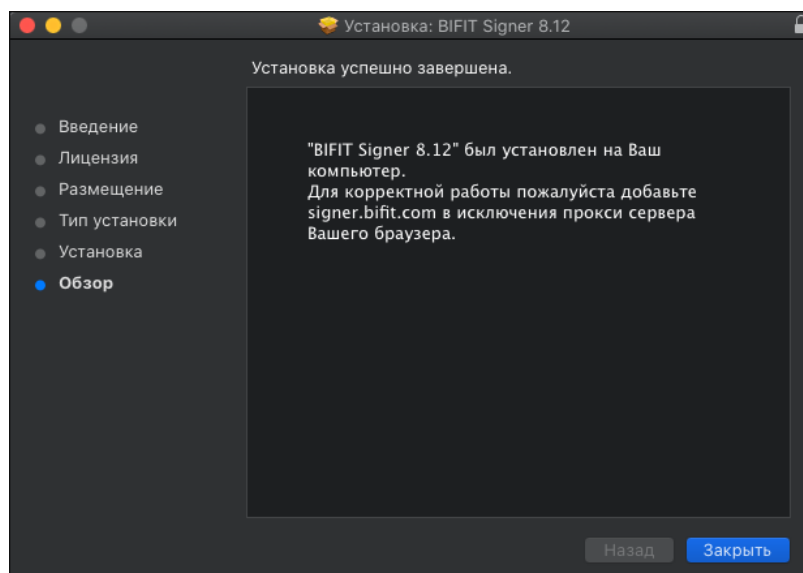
Установка: BIFIT Signer 8.12

Установка успешно завершена.

Введение
Лицензия
Размещение
Тип установки
Установка
Обзор

"BIFIT Signer 8.12" был установлен на Ваш компьютер.
Для корректной работы пожалуйста добавьте signer.bifit.com в исключения прокси сервера Вашего браузера.

Назад
Закрыть